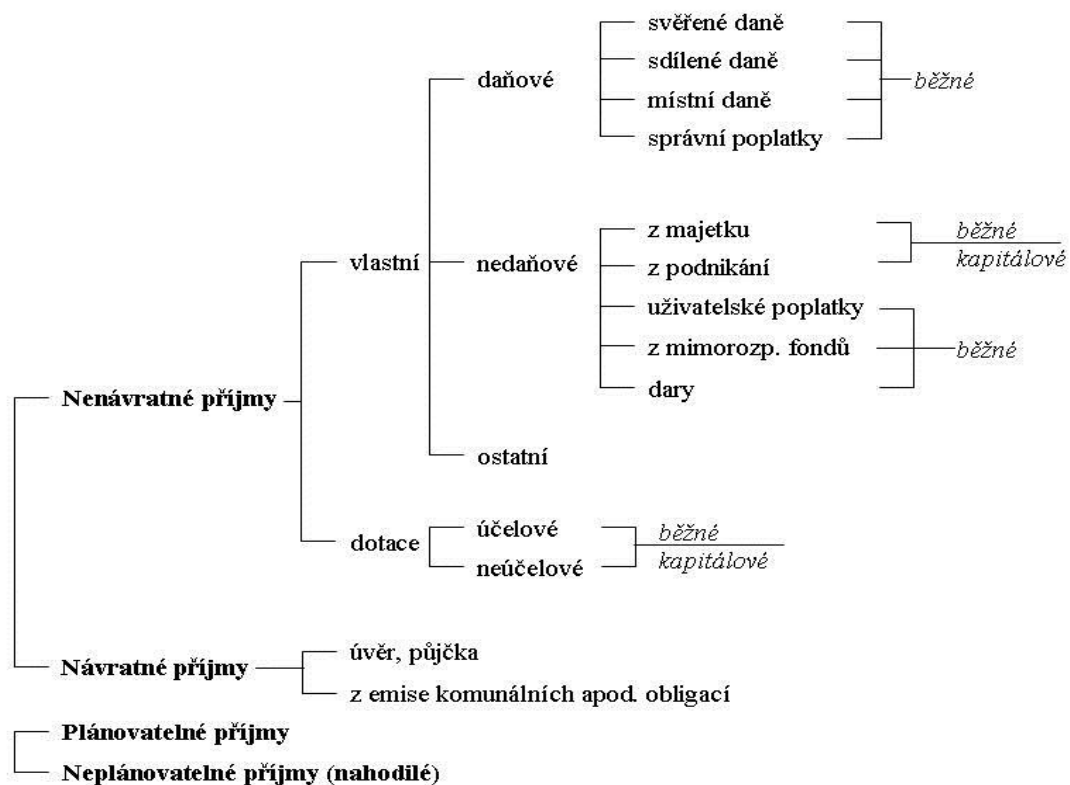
Nenávratné příjmy

vlastní

daňové

svěřené daně

sdílené daně

místní daně

správní poplatky

běžné

nedaňové

z majetku

z podnikání

běžné

kapitálové

uživatelské poplatky

z mimorozp. fondů

dary

běžné

ostatní

dotace

účelové

neúčelové

běžné

kapitálové

Návratné příjmy

úvěr, půjčka

z emise komunálních apod. obligací

Plánovatelné příjmy

Neplánovatelné příjmy (nahodilé)